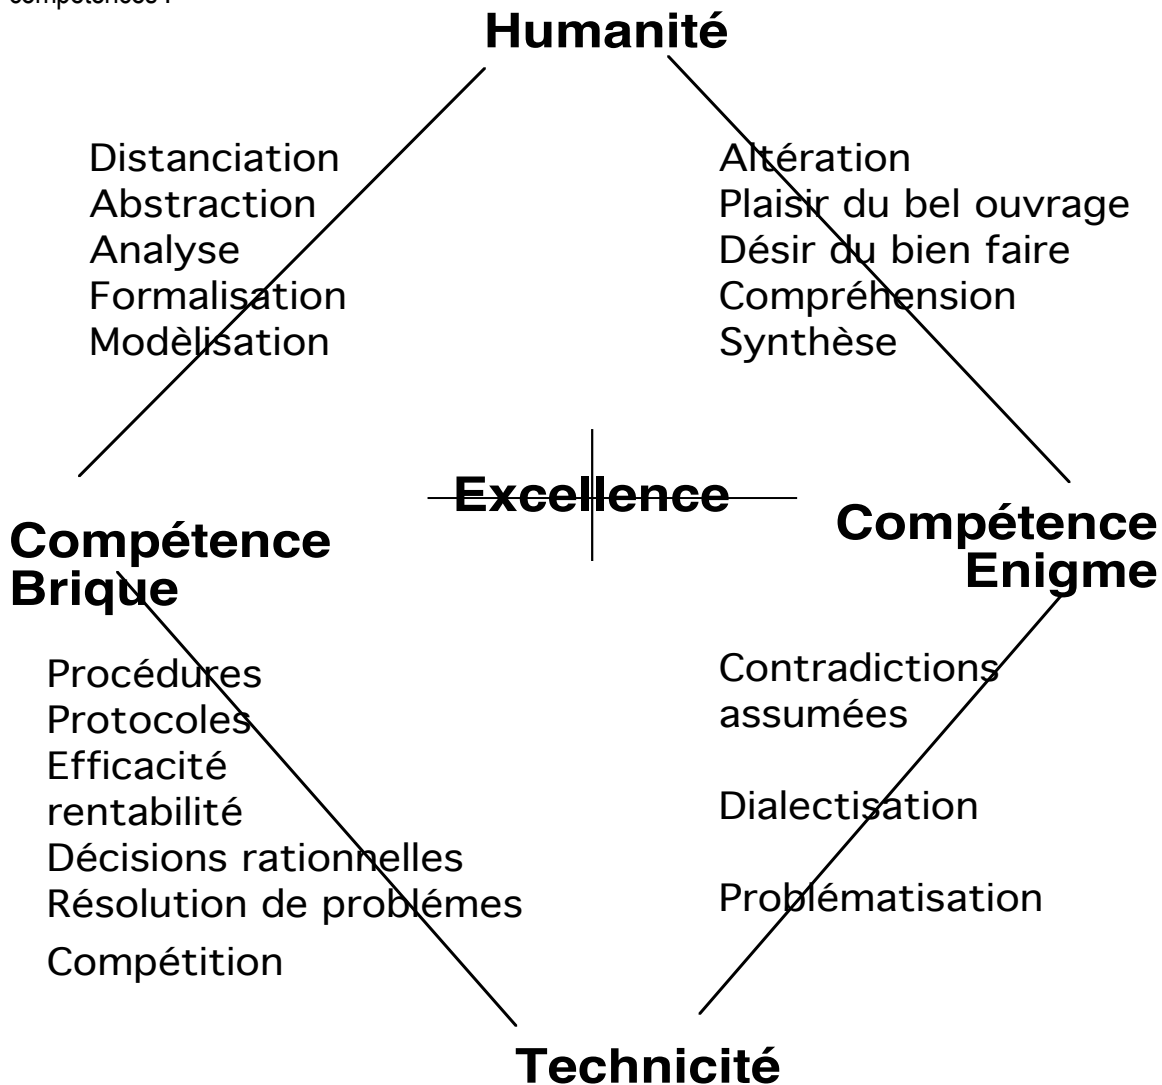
compétences :

Humanité

Distanciation
Abstraction
Analyse
Formalisation
Modèlisation

Altération
Plaisir du bel ouvrage
Désir du bien faire
Compréhension
Synthèse

Excellence

Compétence Brique

Compétence Enigme

Procédures
Protocoles
Efficacité rentabilité
Décisions rationnelles
Résolution de problémes
Compétition

Contradictions assumées

Dialectisation

Problématisation

Technicité